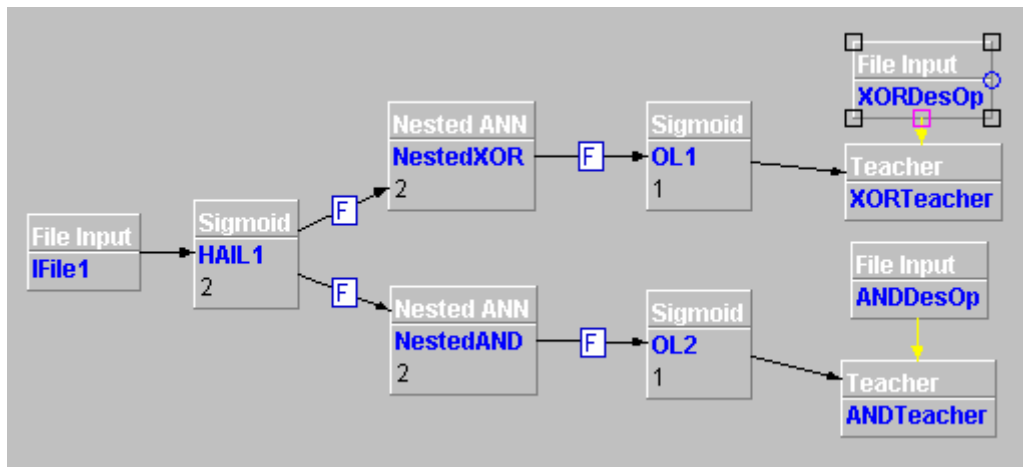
File Input
XORDesOp

Nested ANN
NestedXOR
2

F

Sigmoid
OL1
1

Teacher
XORTeacher

File Input
IFile1

Sigmoid
HAIL1
2

F

F

File Input
ANDDesOp

Nested ANN
NestedAND
2

F

Sigmoid
OL2
1

Teacher
ANDTeacher